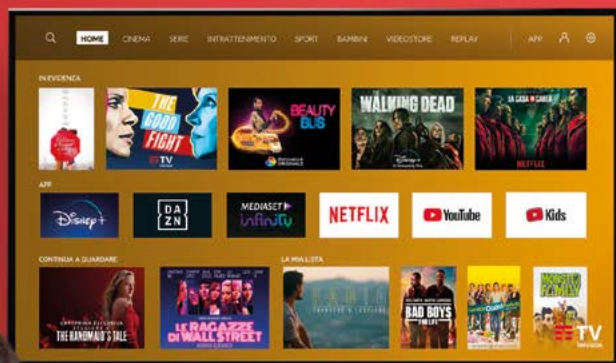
HOME CINEMA SERIE INTRATTENIMENTO SPORT BAMBINI VIDEOSTORE REPLAY APP

IN EVIDENZA

THE GOOD FIGHT

TIMVISION

BEAUTY BUS

THE WALKING DEAD

LA CASA DI CARTA

NETFLIX

APP

Disney+

DAZN

MEDIASET infinity

NETFLIX

YouTube

YouTube Kids

CONTINUA A GUARDARE

THE HANDMAID'S TALE

LE RAGAZZE DI WALL STREET

LA MIA LISTA

BAD BOYS

TIMVISION